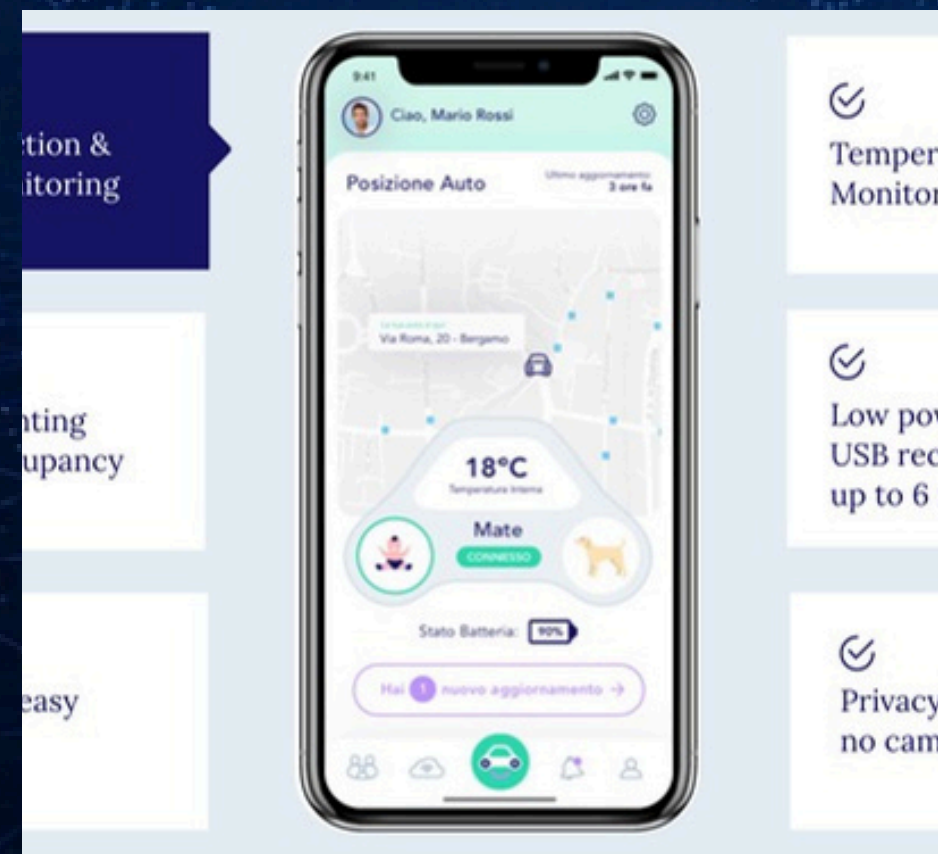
tion &
itoring

nting
upancy

easy

9:41

Ciao, Mario Rossi

Posizione Auto

Ultimo aggiornamento 3 ore fa

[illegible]
Via Roma, 20 - Bergamo

18°C
Temperatura interna

Mate
CONNESSO

Stato Batteria: 90%

Hai 1 nuovo aggiornamento →

Temper
Monitor

Low pov
USB rec
up to 6

Privacy
no cam